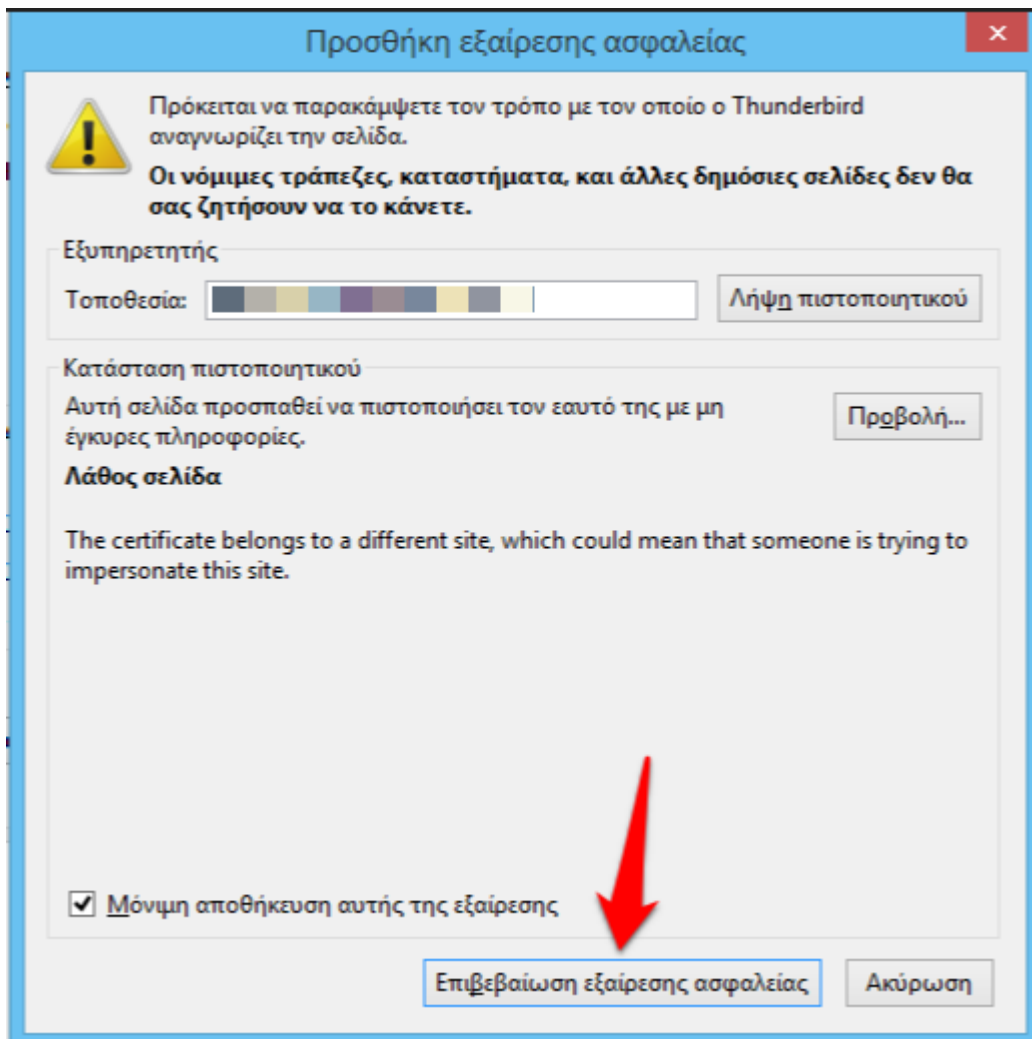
Προσθήκη εξαίρεσης ασφαλείας

×

Πρόκειται να παρακάμψετε τον τρόπο με τον οποίο ο Thunderbird αναγνωρίζει την σελίδα.

**Οι νόμιμες τράπεζες, καταστήματα, και άλλες δημόσιες σελίδες δεν θα σας ζητήσουν να το κάνετε.**

Εξυπηρετητής

Τοποθεσία: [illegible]

Λήψη πιστοποιητικού

Κατάσταση πιστοποιητικού

Αυτή σελίδα προσπαθεί να πιστοποιήσει τον εαυτό της με μη έγκυρες πληροφορίες.

Προβολή...

**Λάθος σελίδα**

The certificate belongs to a different site, which could mean that someone is trying to impersonate this site.

Μόνιμη αποθήκευση αυτής της εξαίρεσης

Επιβεβαίωση εξαίρεσης ασφαλείας

Ακύρωση